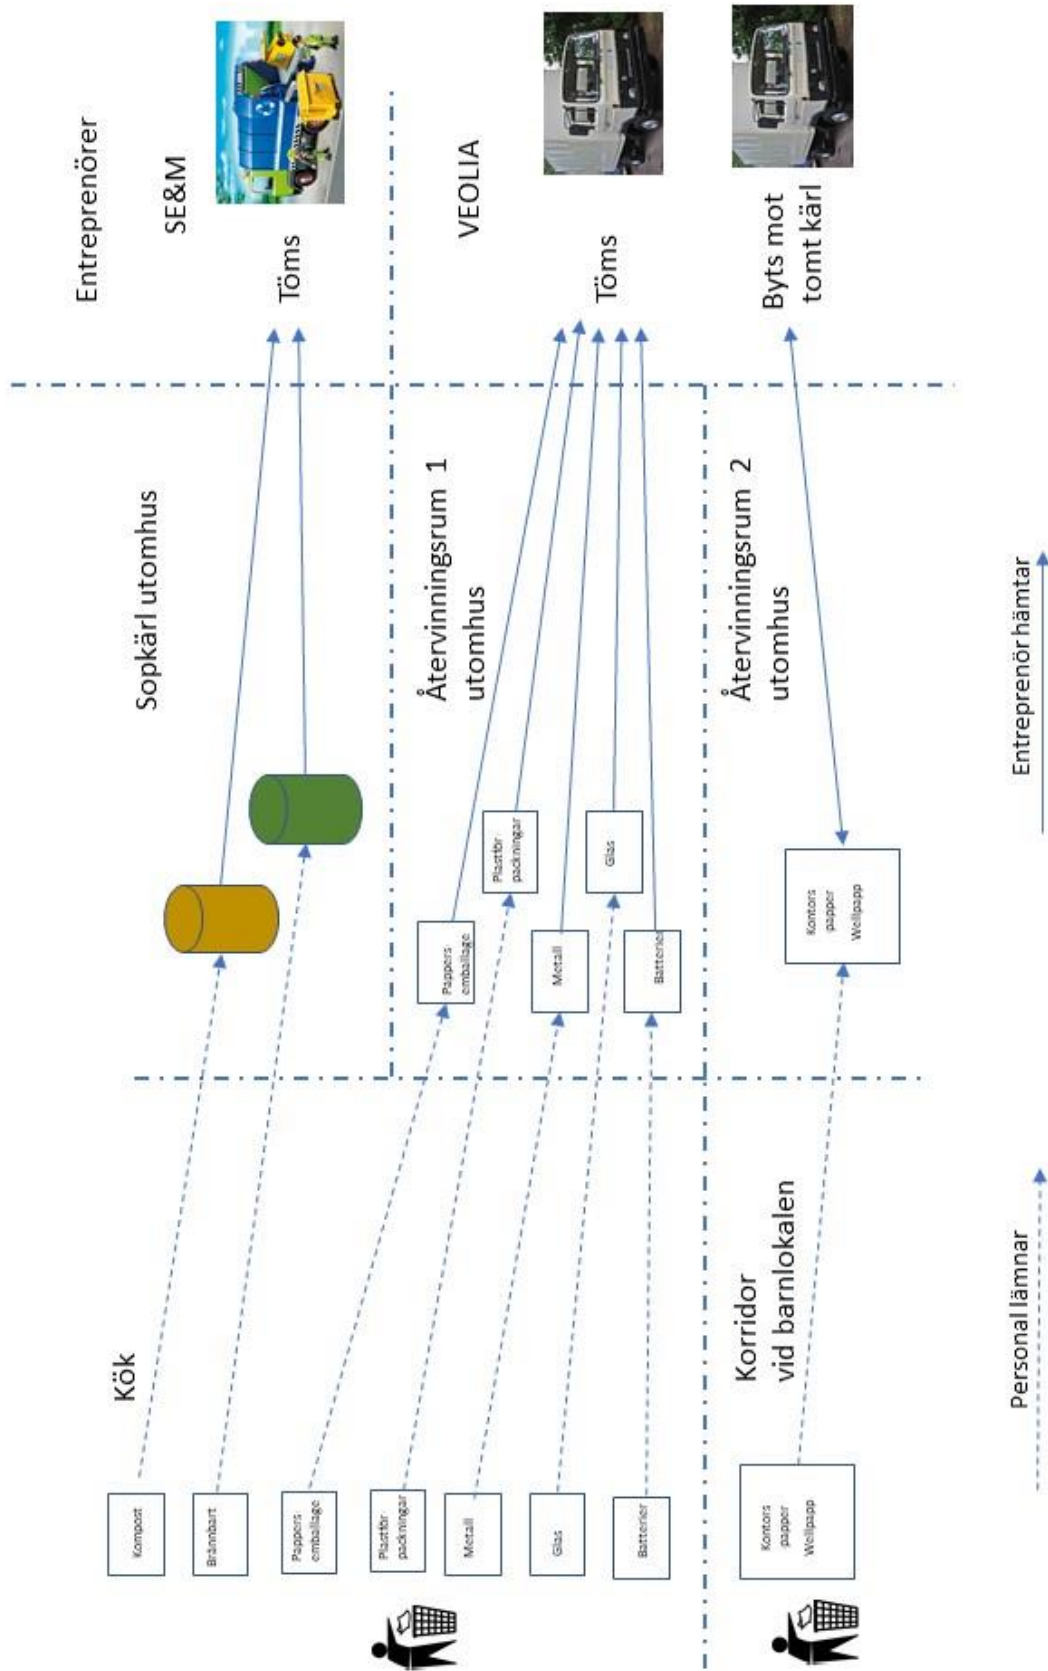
Entreprenörer

SE&M

Töms

VEOLIA

Töms

Byts mot tomt kärl

Sopkärl utomhus

Återvinningsrum 1 utomhus

Återvinningsrum 2 utomhus

Kök

Korridor vid barnlokalen

Kompost

Brännbart

Pappers emballage

Plastför packningar

Metall

Glas

Batterier

Pappers emballage

Plastför packningar

Metall

Glas

Batterier

Kontors papper Wellpapp

Kontors papper Wellpapp

Personal lämnar

Entreprenör hämtar